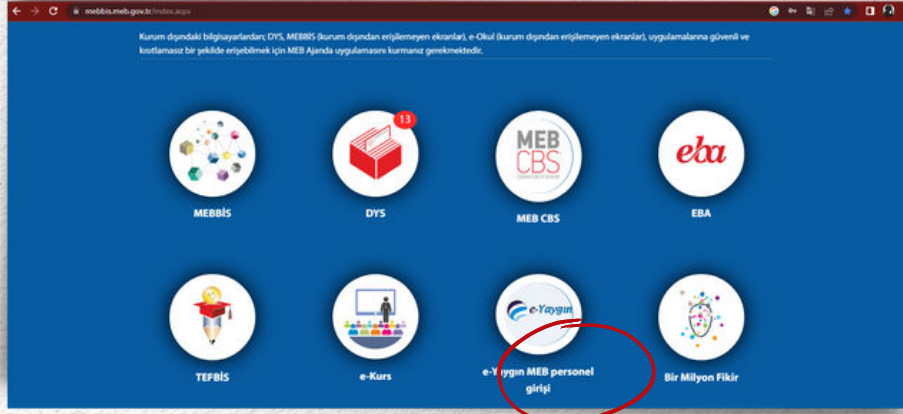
mebbis.meb.gov.tr/index.aspx

Kurum dışındaki bilgisayarlardan; DYS, MEBBİS (kurum dışından erişilemeyen ekranlar), e-Okul (kurum dışından erişilemeyen ekranlar), uygulamalarına güvenli ve kısıtlamasız bir şekilde erişebilmek için MEB Ajanda uygulamasını kurmanız gerekmektedir.

MEBBİS

13

DYS

MEB CBS

MEB CBS

eba

EBA

TEFBİS

e-Kurs

e-Yaygın

e-Yaygın MEB personel girişi

Bir Milyon Fikir